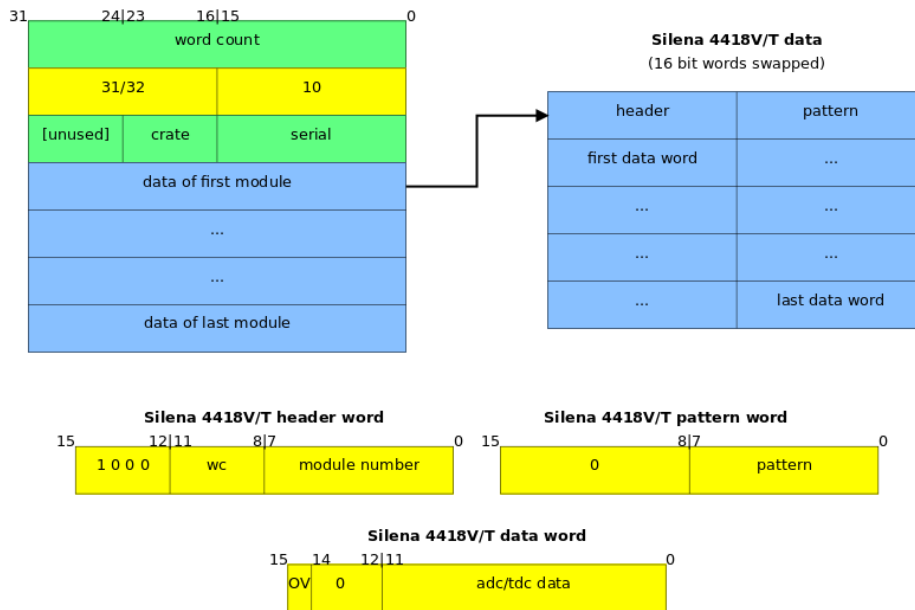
31 24|23 16|15 0

word count

31/32 | 10

[unused] | crate | serial

data of first module

...

...

data of last module

**Silena 4418V/T data**
(16 bit words swapped)

| header | pattern |
|---|---|
| first data word | ... |
| ... | ... |
| ... | ... |
| ... | last data word |

**Silena 4418V/T header word**

15 12|11 8|7 0

1 0 0 0 | wc | module number

**Silena 4418V/T pattern word**

15 8|7 0

0 | pattern

**Silena 4418V/T data word**

15 14 12|11 0

OV | 0 | adc/tdc data